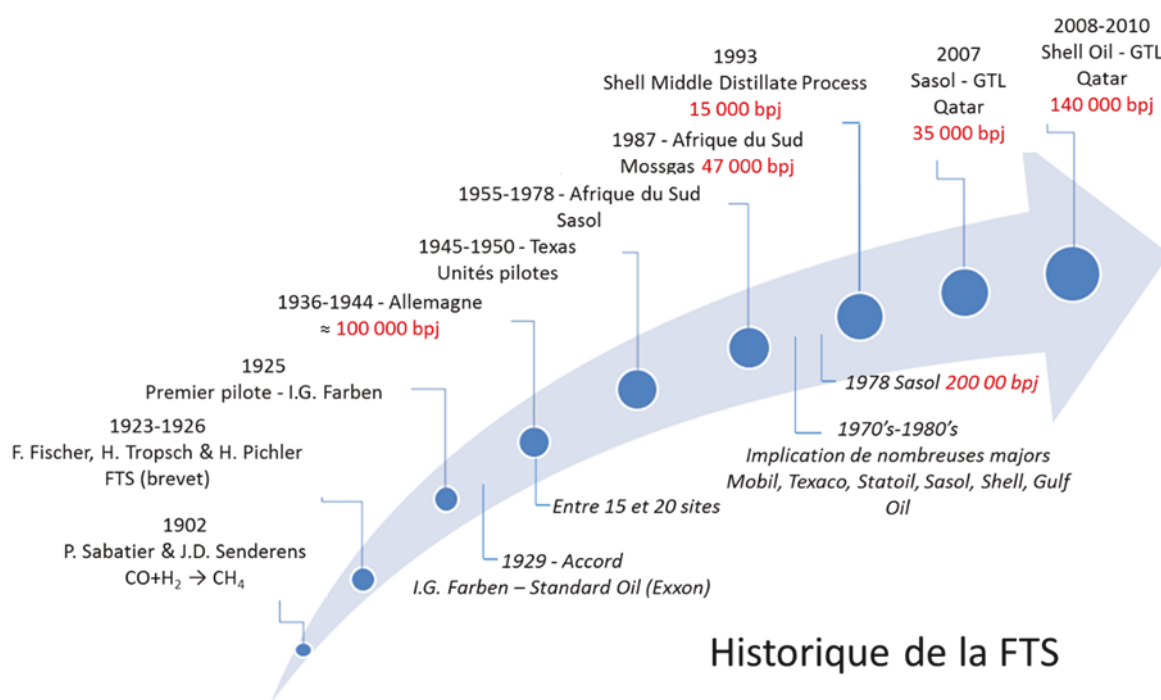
2008-2010
Shell Oil - GTL
Qatar
140 000 bpj

2007
Sasol - GTL
Qatar
35 000 bpj

1993
Shell Middle Distillate Process
15 000 bpj

1987 - Afrique du Sud
Mossgas 47 000 bpj

1955-1978 - Afrique du Sud
Sasol

1945-1950 - Texas
Unités pilotes

1936-1944 - Allemagne
≈ 100 000 bpj

1925
Premier pilote - I.G. Farben

1923-1926
F. Fischer, H. Tropsch & H. Pichler
FTS (brevet)

1902
P. Sabatier & J.D. Senderens
$CO+H_2 \rightarrow CH_4$

1978 Sasol 200 00 bpj

1970's-1980's
Implication de nombreuses majors
Mobil, Texaco, Statoil, Sasol, Shell, Gulf Oil

Entre 15 et 20 sites

1929 - Accord
I.G. Farben – Standard Oil (Exxon)

Historique de la FTS